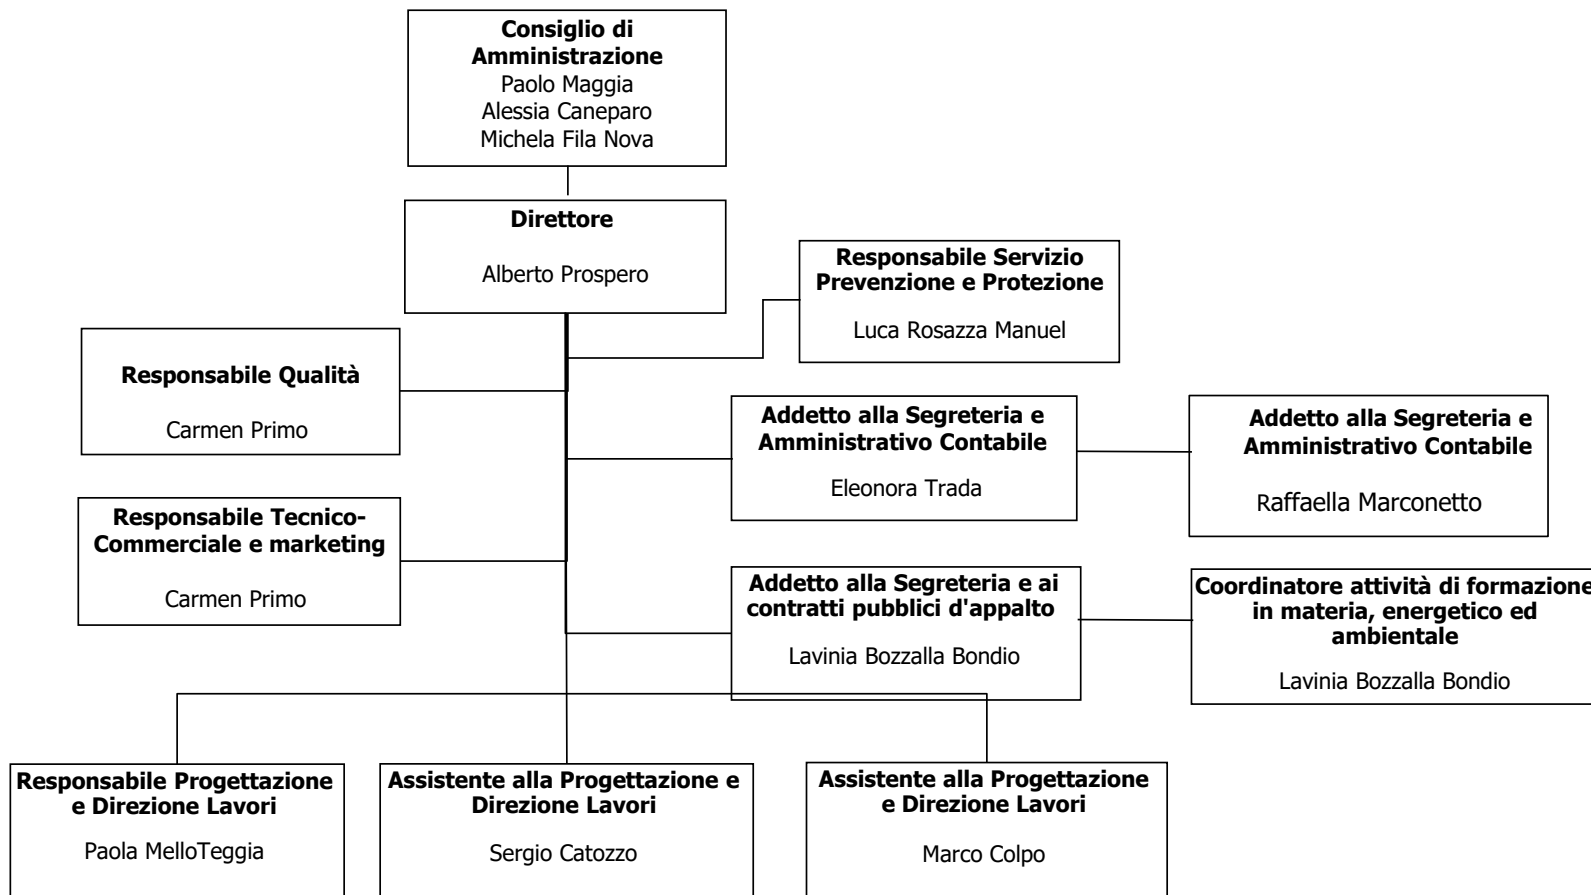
**Consiglio di Amministrazione**
Paolo Maggia
Alessia Caneparo
Michela Fila Nova

**Direttore**
Alberto Prospero

**Responsabile Servizio Prevenzione e Protezione**
Luca Rosazza Manuel

**Responsabile Qualità**
Carmen Primo

**Addetto alla Segreteria e Amministrativo Contabile**
Eleonora Trada

**Addetto alla Segreteria e Amministrativo Contabile**
Raffaella Marconetto

**Responsabile Tecnico-Commerciale e marketing**
Carmen Primo

**Addetto alla Segreteria e ai contratti pubblici d'appalto**
Lavinia Bozzalla Bondio

**Coordinatore attività di formazione in materia, energetico ed ambientale**
Lavinia Bozzalla Bondio

**Responsabile Progettazione e Direzione Lavori**
Paola MelloTeggia

**Assistente alla Progettazione e Direzione Lavori**
Sergio Catozzo

**Assistente alla Progettazione e Direzione Lavori**
Marco Colpo